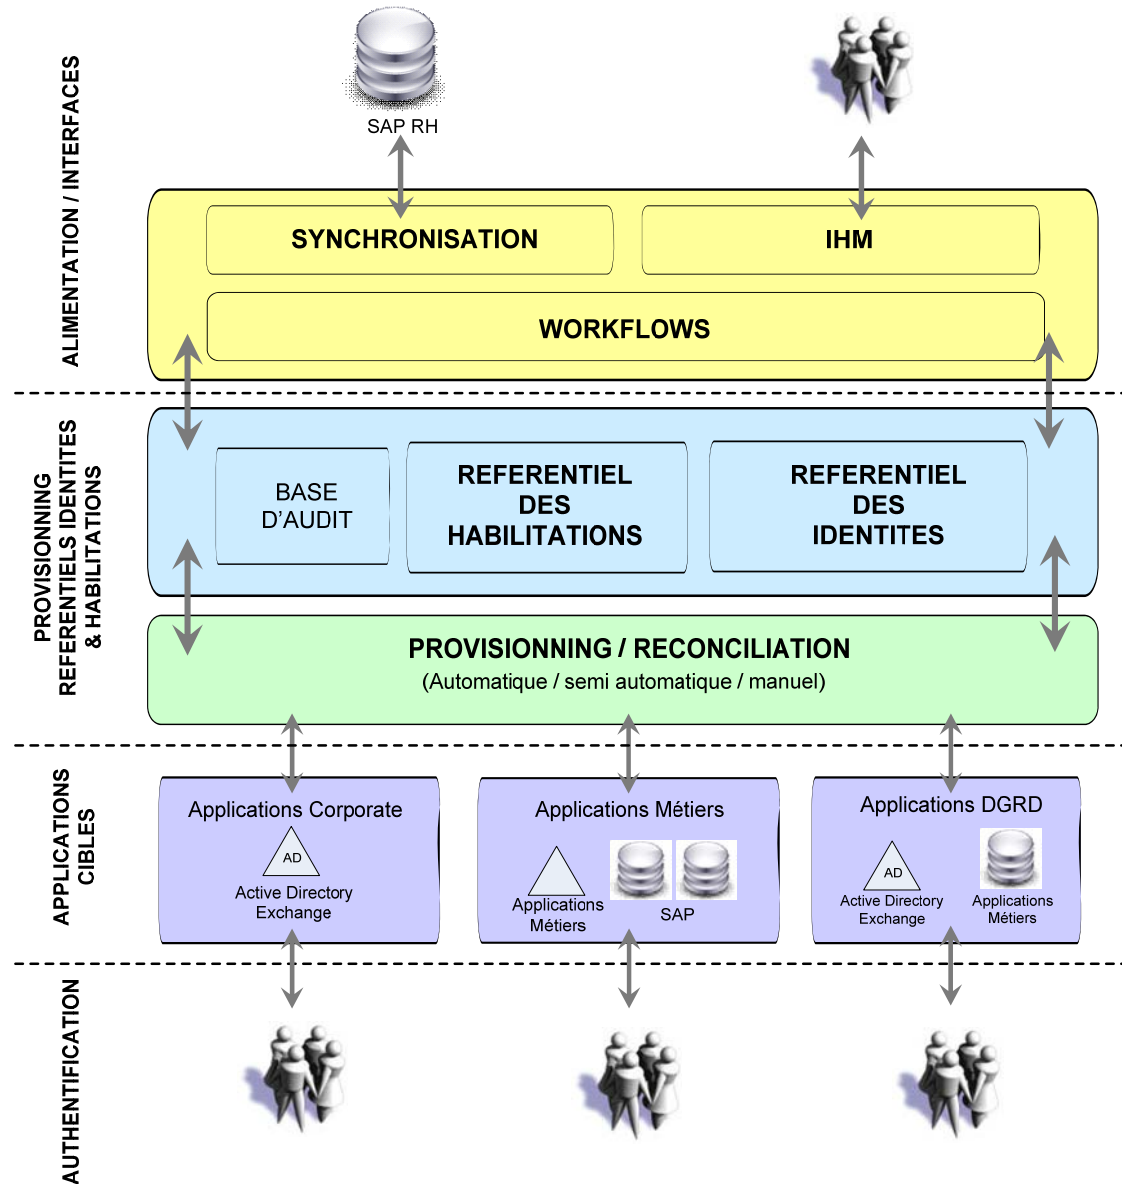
ALIMENTATION / INTERFACES

SAP RH

SYNCHRONISATION

IHM

WORKFLOWS

PROVISIONNING REFERENTIELS IDENTITES & HABILITATIONS

BASE D'AUDIT

REFERENTIEL DES HABILITATIONS

REFERENTIEL DES IDENTITES

PROVISIONNING / RECONCILIATION
(Automatique / semi automatique / manuel)

APPLICATIONS CIBLES

Applications Corporate
AD
Active Directory Exchange

Applications Métiers
Applications Métiers
SAP

Applications DGRD
AD
Active Directory Exchange
Applications Métiers

AUTHENTIFICATION